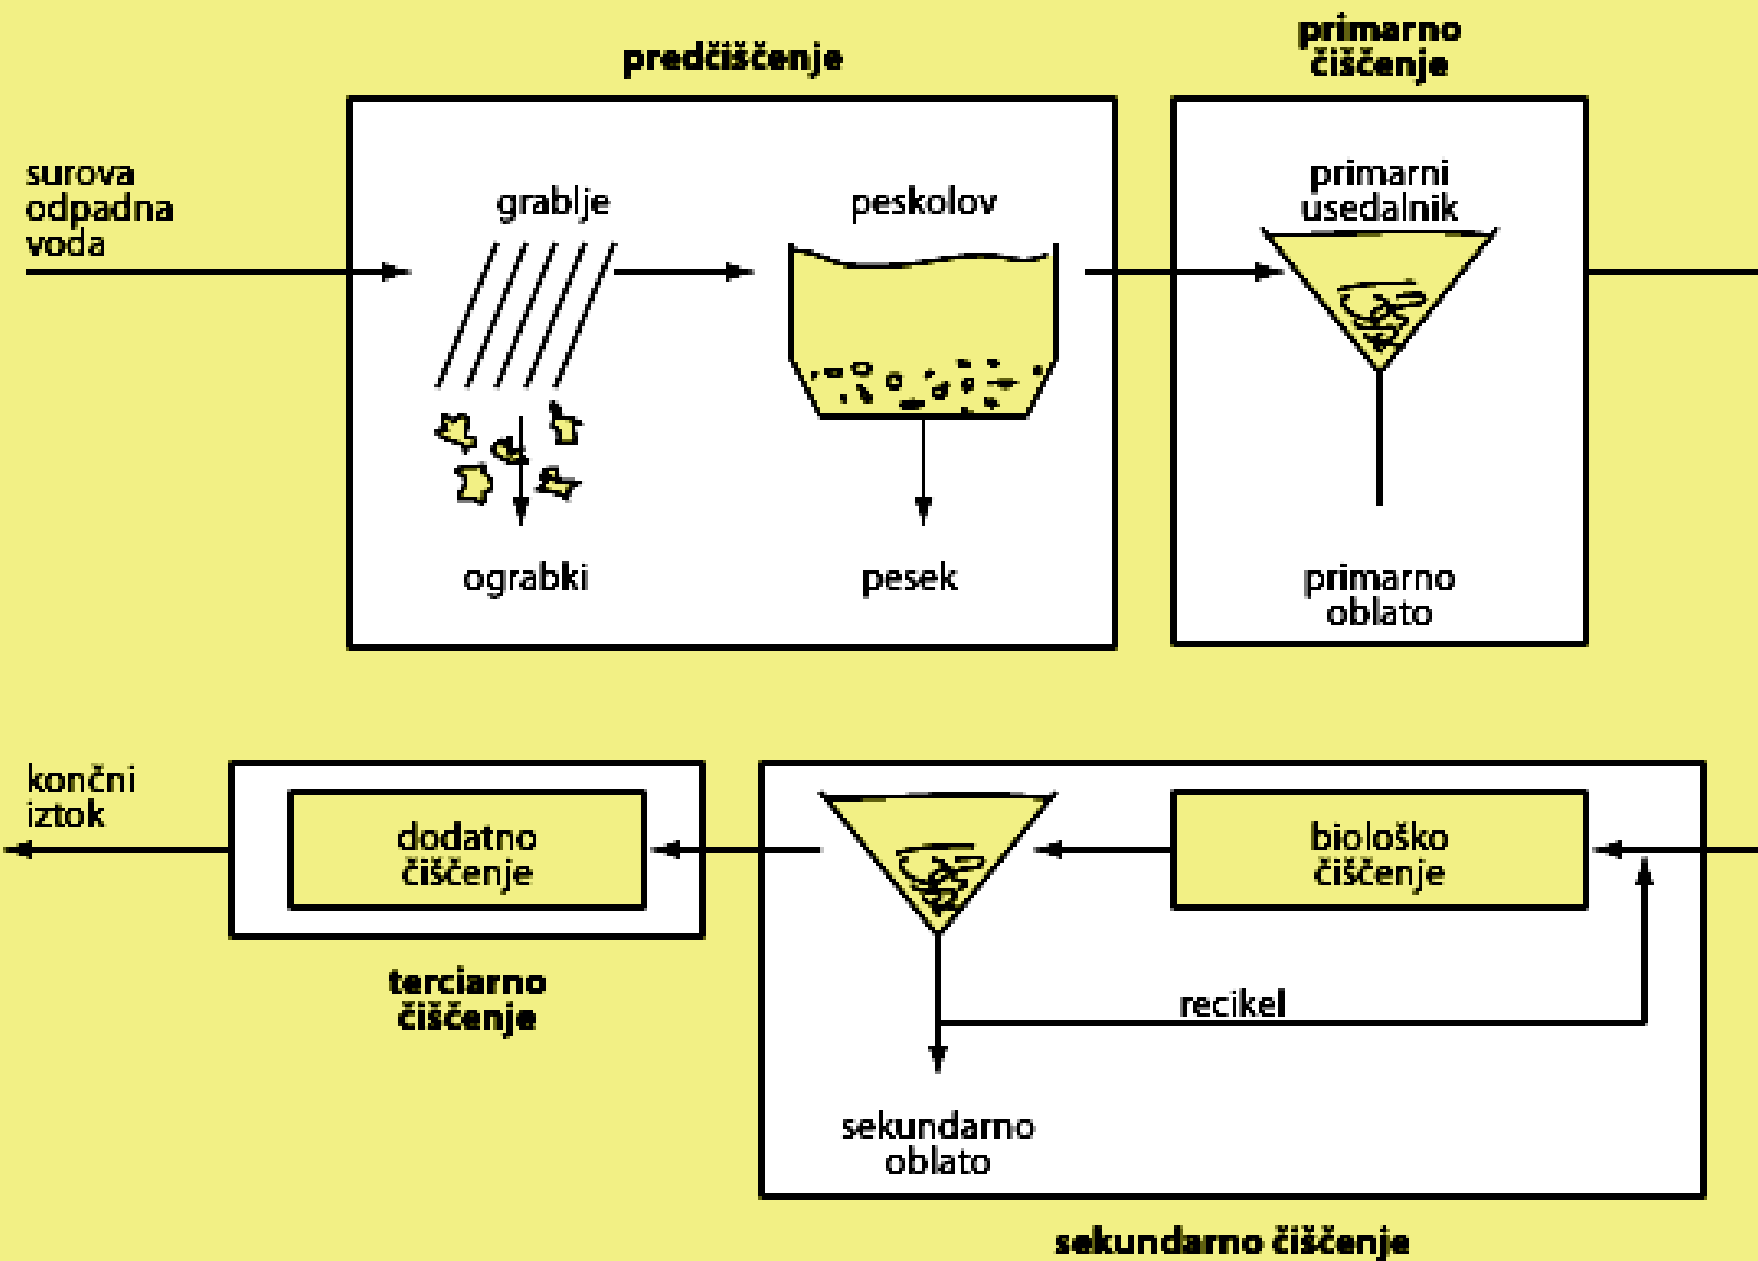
predčiščenje

primarno čiščenje

surova odpadna voda

grablje

peskolov

primarni usedalnik

ograbki

pesek

primarno oblato

končni iztok

dodatno čiščenje

biološko čiščenje

terciarno čiščenje

recikel

sekundarno oblato

sekundarno čiščenje